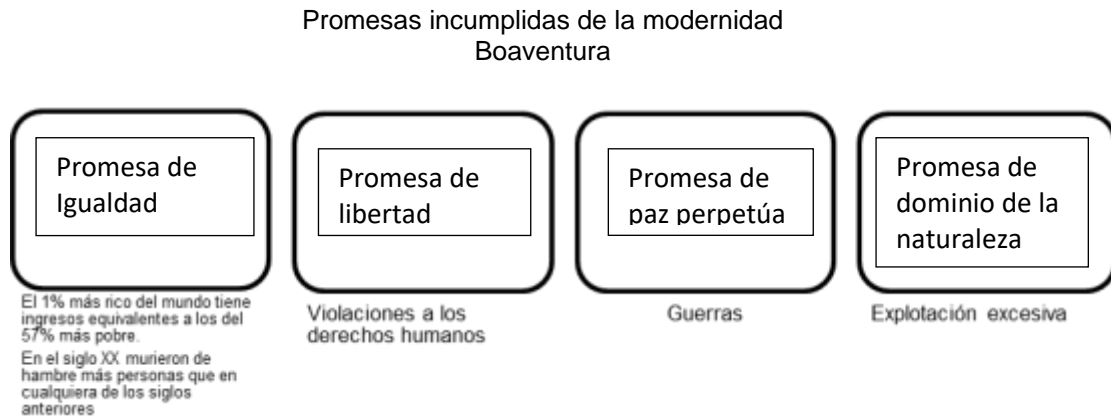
Promesas incumplidas de la modernidad
Boaventura

Promesa de Igualdad

El 1% más rico del mundo tiene ingresos equivalentes a los del 57% más pobre.

En el siglo XX murieron de hambre más personas que en cualquiera de los siglos anteriores

Promesa de libertad

Violaciones a los derechos humanos

Promesa de paz perpetúa

Guerras

Promesa de dominio de la naturaleza

Explotación excesiva